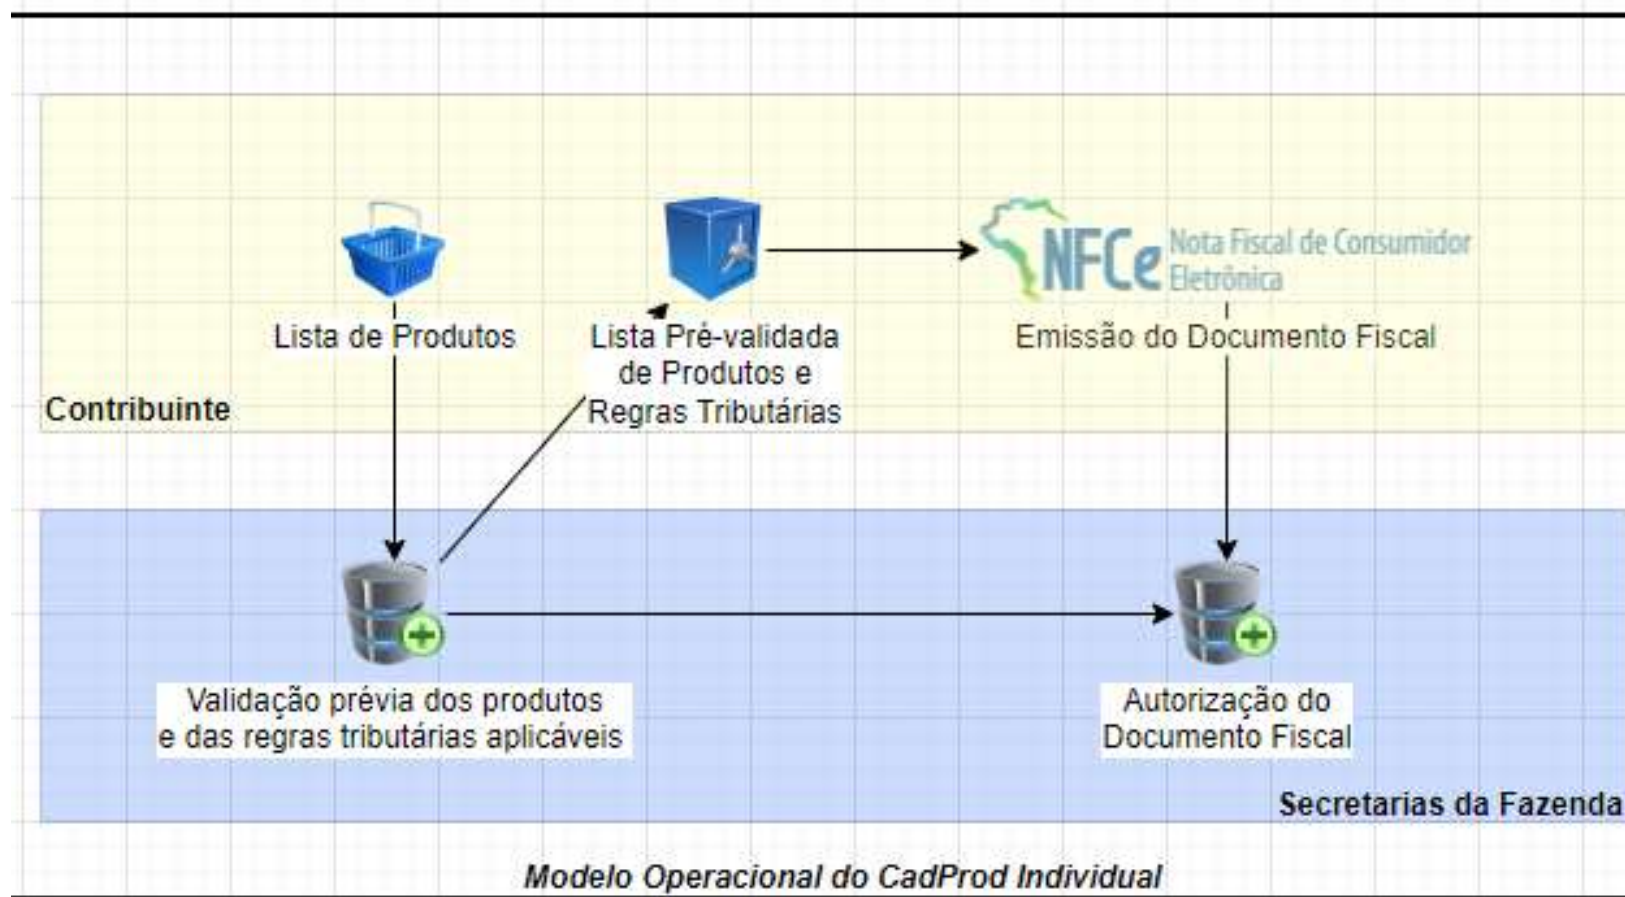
Lista de Produtos

Lista Pré-validada de Produtos e Regras Tributárias

NFCe Nota Fiscal de Consumidor Eletrônica

Emissão do Documento Fiscal

Contribuinte

Validação prévia dos produtos e das regras tributárias aplicáveis

Autorização do Documento Fiscal

Secretarias da Fazenda

Modelo Operacional do CadProd Individual